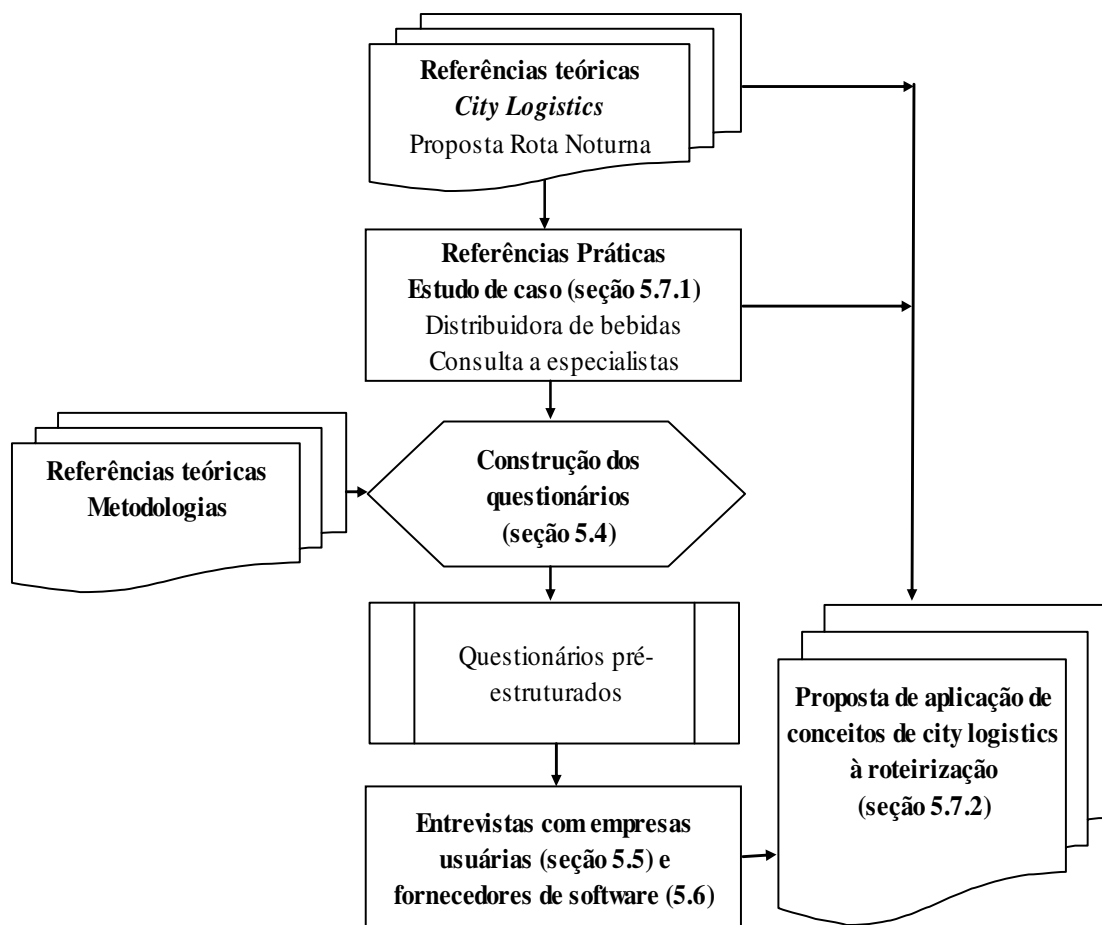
Referências teóricas
City Logistics
Proposta Rota Noturna

Referências Práticas
Estudo de caso (seção 5.7.1)
Distribuidora de bebidas
Consulta a especialistas

Referências teóricas
Metodologias

Construção dos questionários
(seção 5.4)

Questionários pré-estruturados

Entrevistas com empresas usuárias (seção 5.5) e fornecedores de software (5.6)

Proposta de aplicação de conceitos de city logistics à roteirização
(seção 5.7.2)